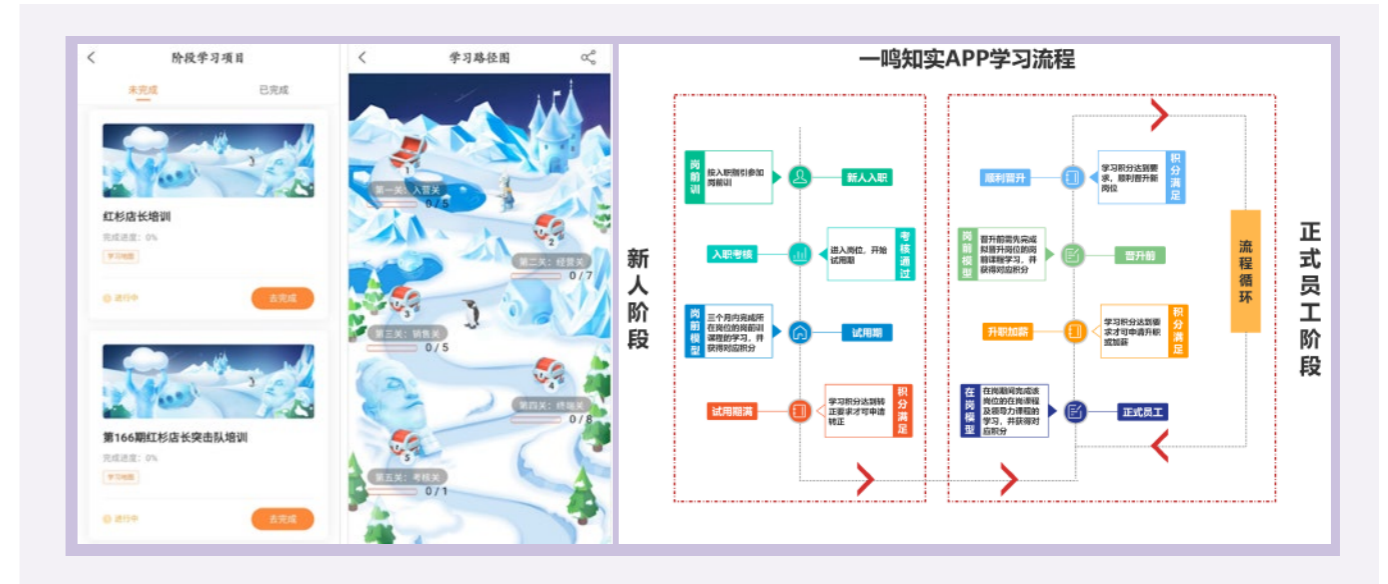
阶段学习项目

未完成 已完成

3

红杉店长培训

完成进度：0%

学习地图

进行中

去完成

3

第166期红杉店长突击队培训

完成进度：0%

学习地图

进行中

去完成

学习路径图

1

第一关：入营关

0 / 5

2

第二关：经营关

0 / 7

3

第三关：销售关

0 / 5

4

第四关：终端关

0 / 8

5

第五关：考核关

0 / 1

一鸣知实APP学习流程

新人阶段

岗前训

接入职前引参加岗前训

新人入职

入职考核

进入岗位，开始试用期

考核通过

岗前模型

三个月内完成所在岗位的岗前训课程的学习，并获得对应积分

试用期

试用期满

学习积分达到转正要求才可申请转正

积分满足

正式员工阶段

顺利晋升

学习积分达到要求，顺利晋升新岗位

积分满足

岗前模型

晋升前需先完成拟晋升岗位的岗前课程学习，并获得对应积分

晋升前

流程循环

升职加薪

学习积分达到要求才可申请升职或加薪

积分满足

在岗模型

在岗期间完成该岗位的在岗课程及领导力课程的学习，并获得对应积分

正式员工